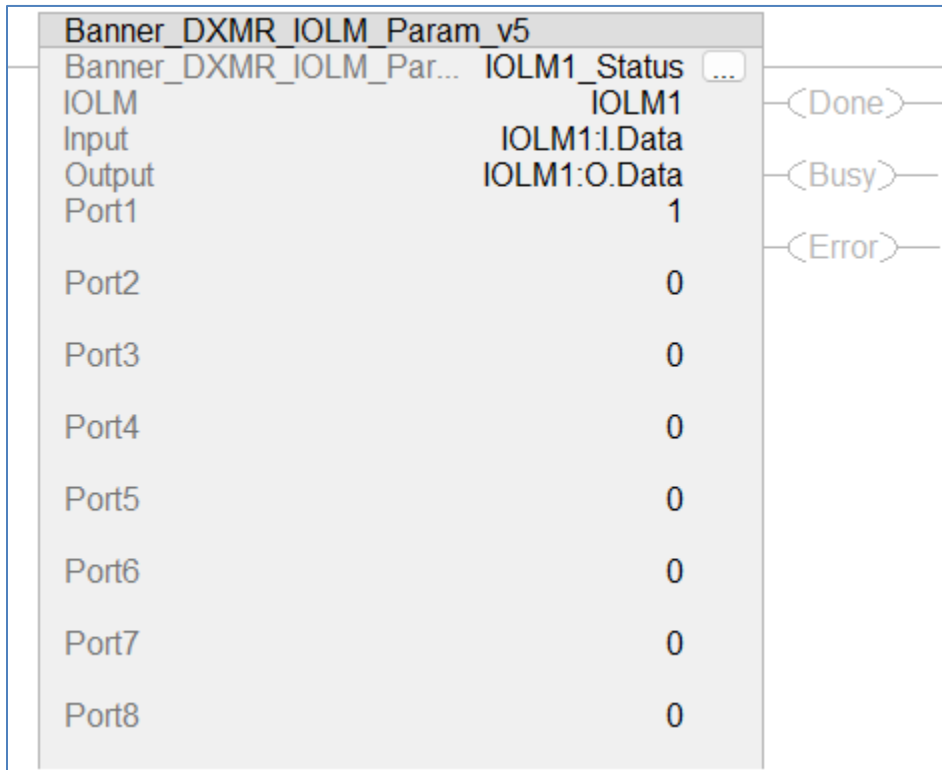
Banner_DXMR_IOLM_Param_v5

| | |
|---|---|
| Banner_DXMR_IOLM_Par... | IOLM1_Status ... |
| IOLM | IOLM1 |
| Input | IOLM1:I.Data |
| Output | IOLM1:O.Data |
| Port1 | 1 |
| Port2 | 0 |
| Port3 | 0 |
| Port4 | 0 |
| Port5 | 0 |
| Port6 | 0 |
| Port7 | 0 |
| Port8 | 0 |

(Done)
(Busy)
(Error)